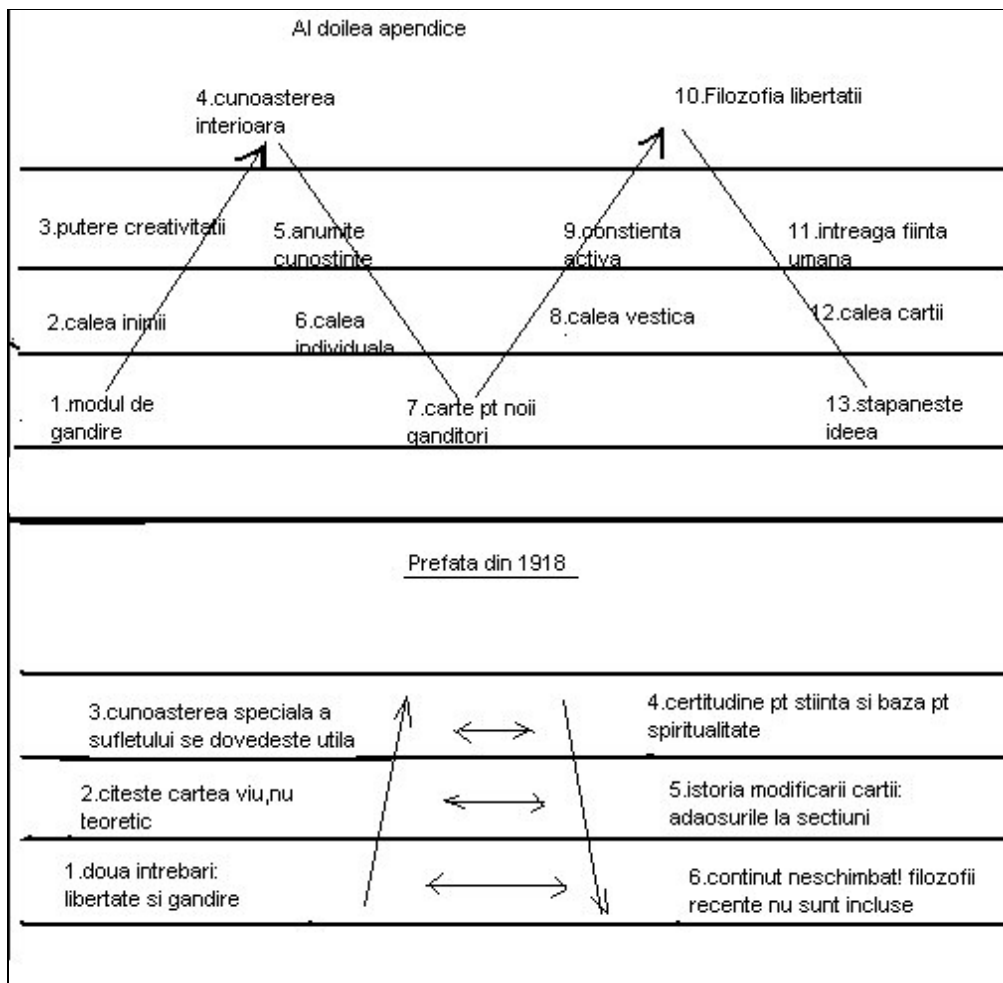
Al doilea apendice

4.cunoasterea interioara

10.Filozofia libertatii

3.putere creativitatii

5.anumite cunostinte

9.constienta activa

11.intreaga fiinta umana

2.calea inimii

6.calea individuala

8.calea vestica

12.calea cartii

1.modul de gandire

7.carte pt noii ganditori

13.stapaneste ideea

Prefata din 1918

3.cunoasterea speciala a sufletului se dovedeste utila

4.certitudine pt stiinta si baza pt spiritualitate

2.citeste cartea viu,nu teoretic

5.istoria modificarii cartii: adaosurile la sectiuni

1.doua intrebari: libertate si gandire

6.continut neschimbat! filozofii recente nu sunt incluse